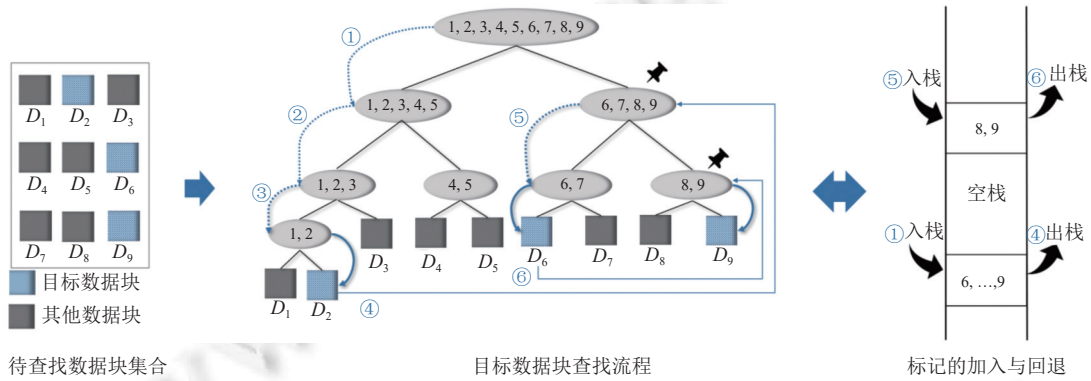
$D_1$ $D_2$ $D_3$
$D_4$ $D_5$ $D_6$
$D_7$ $D_8$ $D_9$
目标数据块
其他数据块
待查找数据块集合

①
1, 2, 3, 4, 5, 6, 7, 8, 9
②
1, 2, 3, 4, 5
6, 7, 8, 9
⑤
③
1, 2, 3
4, 5
6, 7
8, 9
1, 2
$D_3$ $D_4$ $D_5$ $D_6$ $D_7$ $D_8$ $D_9$
⑥
$D_1$ $D_2$
④
目标数据块查找流程

⑤入栈
⑥出栈
8, 9
空栈
①入栈
④出栈
6, …,9
标记的加入与回退